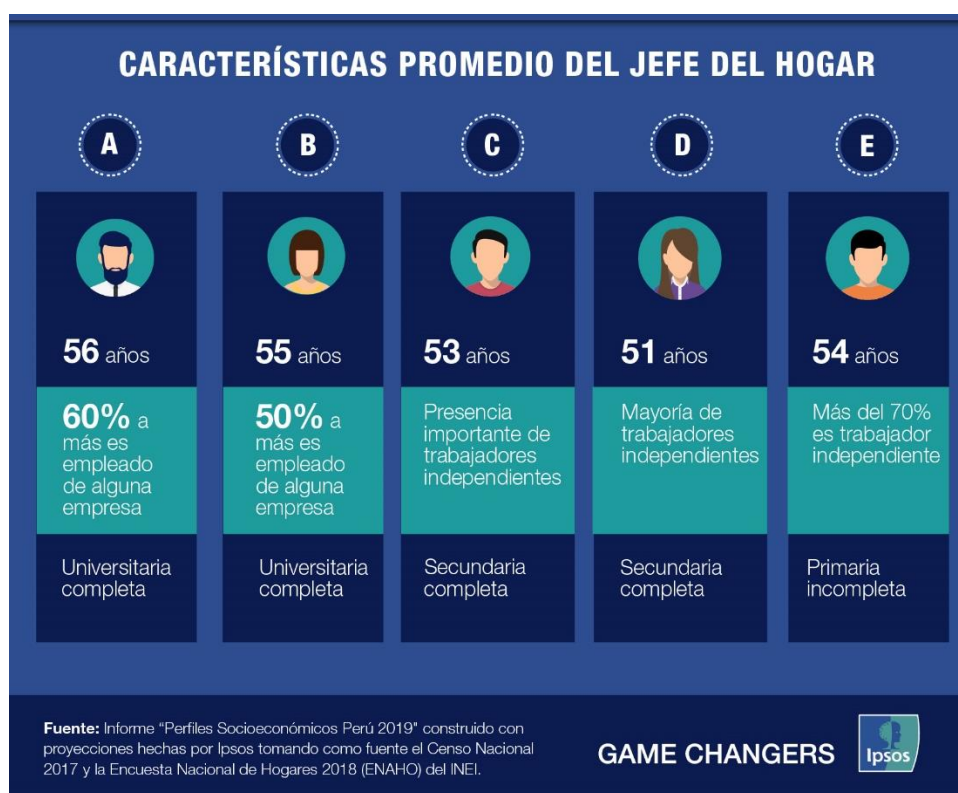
CARACTERÍSTICAS PROMEDIO DEL JEFE DEL HOGAR

A

56 años

60% a más es empleado de alguna empresa

Universitaria completa

B

55 años

50% a más es empleado de alguna empresa

Universitaria completa

C

53 años

Presencia importante de trabajadores independientes

Secundaria completa

D

51 años

Mayoría de trabajadores independientes

Secundaria completa

E

54 años

Más del 70% es trabajador independiente

Primaria incompleta

Fuente: Informe "Perfiles Socioeconómicos Perú 2019" construido con proyecciones hechas por Ipsos tomando como fuente el Censo Nacional 2017 y la Encuesta Nacional de Hogares 2018 (ENAHO) del INEI.

GAME CHANGERS

Ipsos